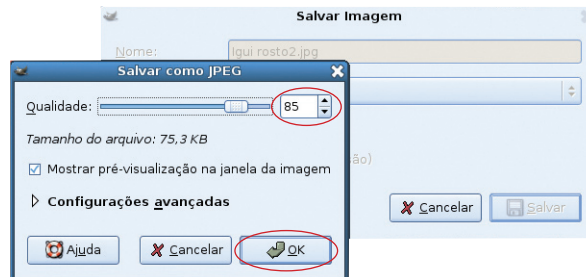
Salvar Imagem

Nome: Igui rosto2.jpg

ão)

Cancelar

Salvar

Salvar como JPEG

Qualidade: 85

Tamanho do arquivo: 75,3 KB

Mostrar pré-visualização na janela da imagem

Configurações avançadas

Ajuda

Cancelar

OK